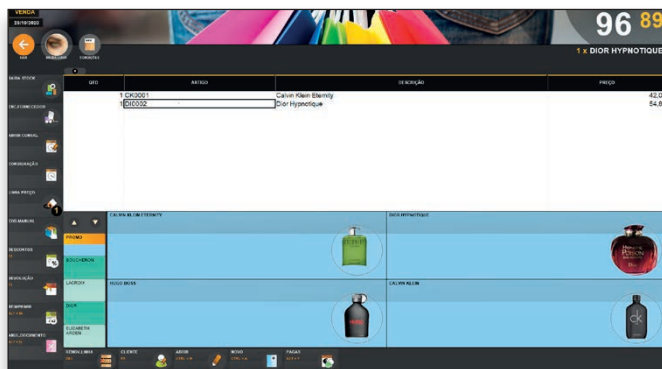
VENDA
29/10/2022

96 89

SAIR

CONSULTAS

1 x DIOR HYPNOTIQUE

NOVA VENDA

QTD | ARTIGO | DESCRIÇÃO | PREÇO
1 | CK0001 | Calvin Klein Eternity | 42,0
1 | DI0002 | Dior Hypnotique | 54,6

ENCOMENDAS

MESA

CONSIGNAÇÃO

LINHA PREÇO

DESCONTOS

DEVOLUÇÃO

REIMPRIMIR

ABRE GAVETA

PROMO

BOUCHERON

LACROIX

DIOR

ELIZABETH ARDEN

CALVIN KLEIN ETERNITY

DIOR HYPNOTIQUE

HUGO BOSS

CALVIN KLEIN

VENDA LINHA

CLIENTE

ABRIR

NOVO

PAGAR